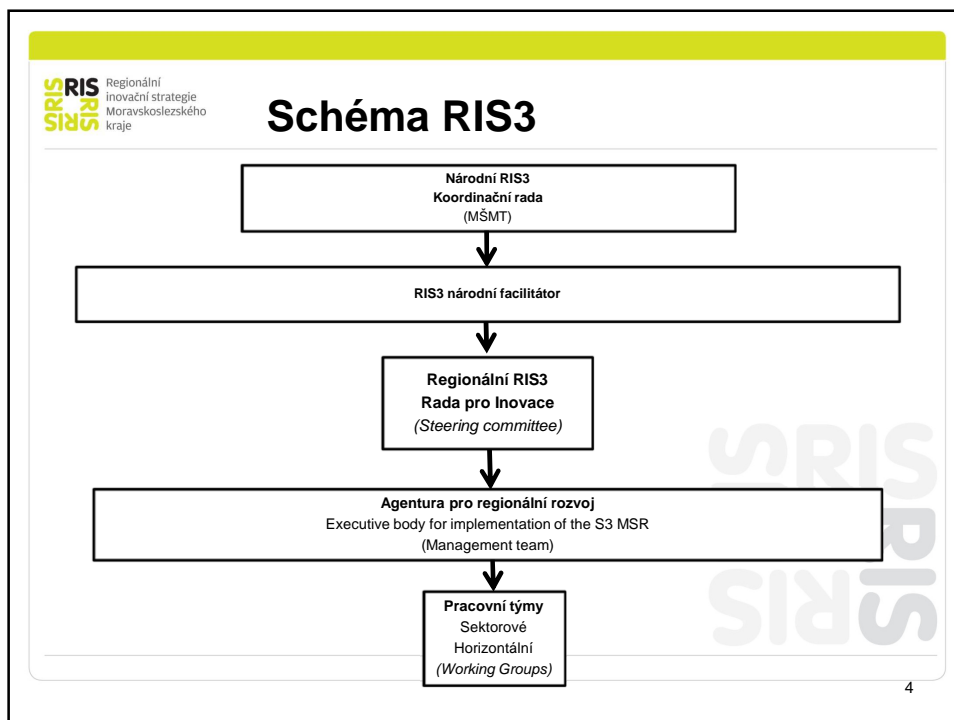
RIS RIS Regionální inovační strategie Moravskoslezského kraje

Schéma RIS3

Národní RIS3
Koordinační rada
(MŠMT)

RIS3 národní facilitátor

Regionální RIS3
Rada pro Inovace
(Steering committee)

Agentura pro regionální rozvoj
Executive body for implementation of the S3 MSR
(Management team)

Pracovní týmy
Sektorové
Horizontální
(Working Groups)

RIS RIS

4